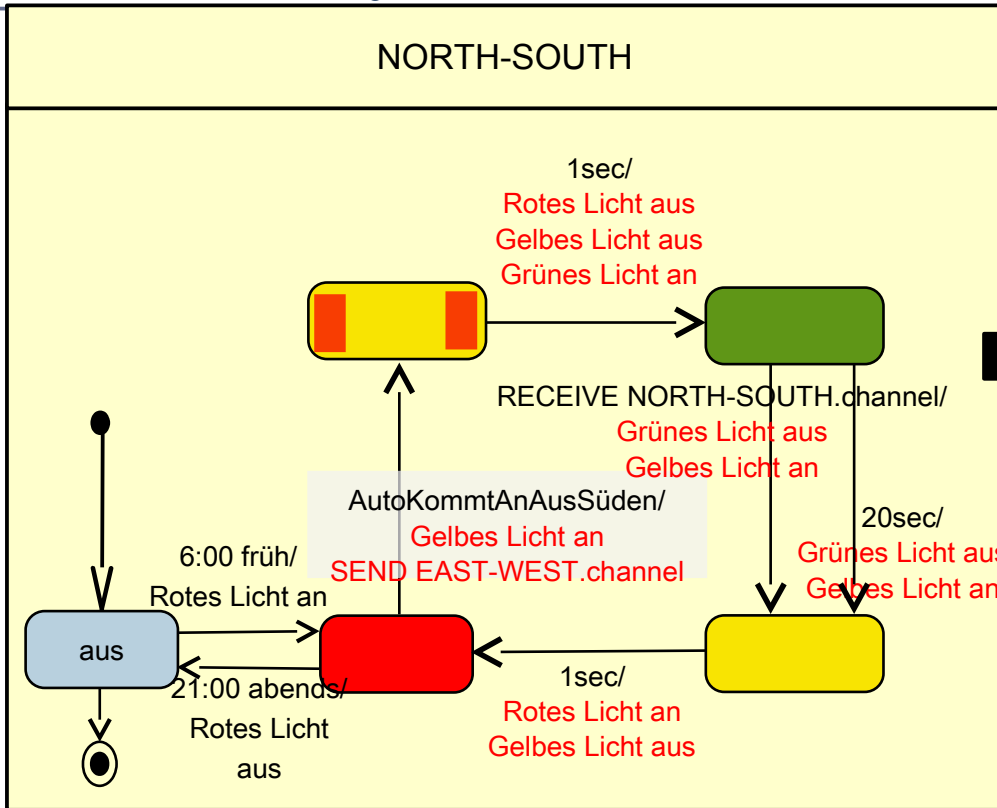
NORTH-SOUTH

1sec/
Rotes Licht aus
Gelbes Licht aus
Grünes Licht an

RECEIVE NORTH-SOUTH.channel/
Grünes Licht aus
Gelbes Licht an

AutoKommtAnAusSüden/
Gelbes Licht an
SEND EAST-WEST.channel

20sec/
Grünes Licht aus
Gelbes Licht an

6:00 früh/
Rotes Licht an

aus

21:00 abends/
Rotes Licht
aus

1sec/
Rotes Licht an
Gelbes Licht aus